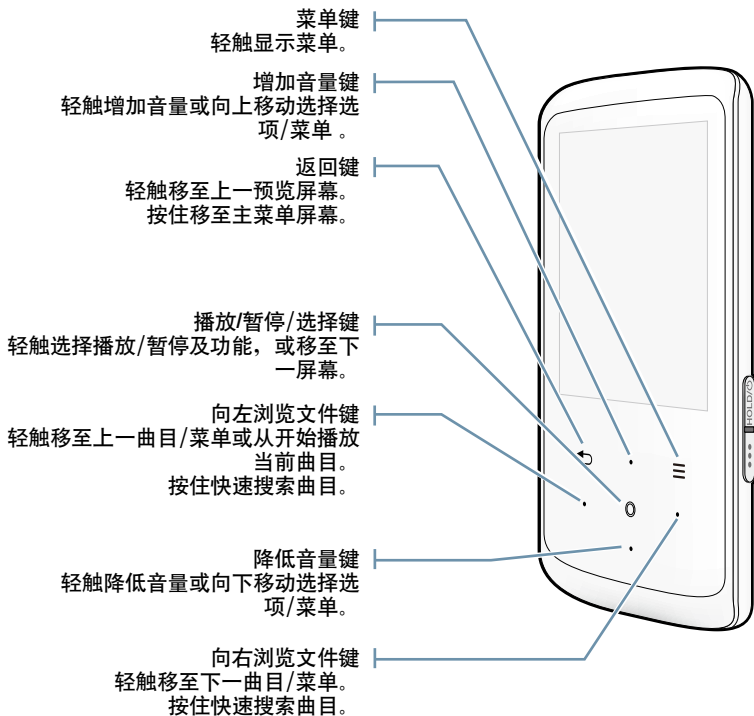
菜单键
轻触显示菜单。

增加音量键
轻触增加音量或向上移动选择选项/菜单 。

返回键
轻触移至上一预览屏幕。
按住移至主菜单屏幕。

播放/暂停/选择键
轻触选择播放/暂停及功能，或移至下一屏幕。

向左浏览文件键
轻触移至上一曲目/菜单或从开始播放当前曲目。
按住快速搜索曲目。

降低音量键
轻触降低音量或向下移动选择选项/菜单。

向右浏览文件键
轻触移至下一曲目/菜单。
按住快速搜索曲目。

HOLD